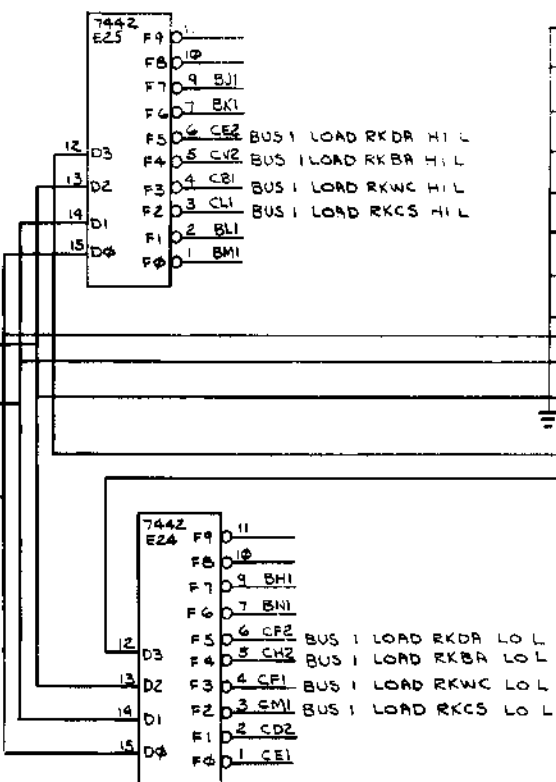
7442
E25

F9 11
F8 10
F7 9 BJ1
F6 7 BK1
F5 6 CE2 BUS 1 LOAD RKDA H1 L
F4 5 CV2 BUS 1 LOAD RKBA H1 L
F3 4 CB1 BUS 1 LOAD RKWC H1 L
F2 3 CL1 BUS 1 LOAD RKCS H1 L
F1 2 BL1
FΦ 1 BM1

12 D3
13 D2
14 D1
15 DΦ

7442
E24

F9 11
F8 10
F7 9 BH1
F6 7 BN1
F5 6 CF2 BUS 1 LOAD RKDA LO L
F4 5 CH2 BUS 1 LOAD RKBA LO L
F3 4 CF1 BUS 1 LOAD RKWC LO L
F2 3 CM1 BUS 1 LOAD RKCS LO L
F1 2 CD2
FΦ 1 CE1

12 D3
13 D2
14 D1
15 DΦ